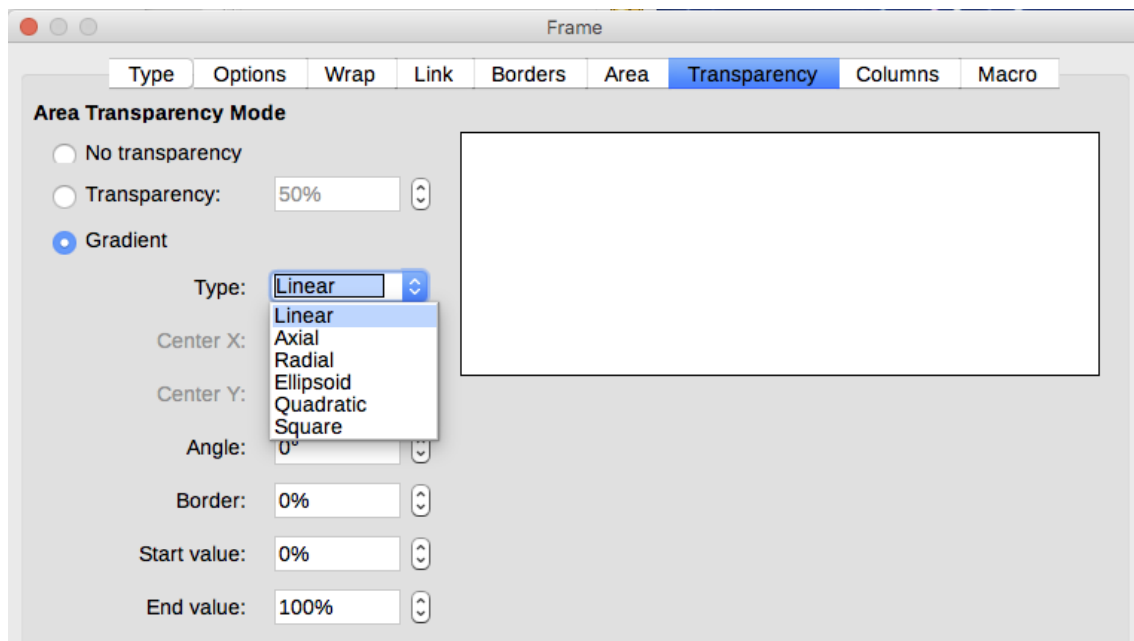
Frame

Type Options Wrap Link Borders Area Transparency Columns Macro

Area Transparency Mode

No transparency

Transparency: 50%

Gradient

Type: Linear

Linear
Axial
Radial
Ellipsoid
Quadratic
Square

Center X:

Center Y:

Angle: 0°

Border: 0%

Start value: 0%

End value: 100%